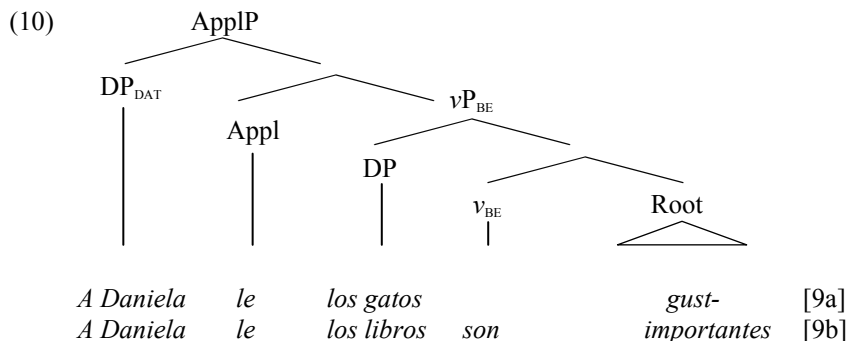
(10)

ApplP

$DP_{DAT}$

Appl

$vP_{BE}$

DP

$v_{BE}$

Root

| *A Daniela* | *le* | *los gatos* | | *gust-* | [9a] |
|---|---|---|---|---|---|
| *A Daniela* | *le* | *los libros* | *son* | *importantes* | [9b] |